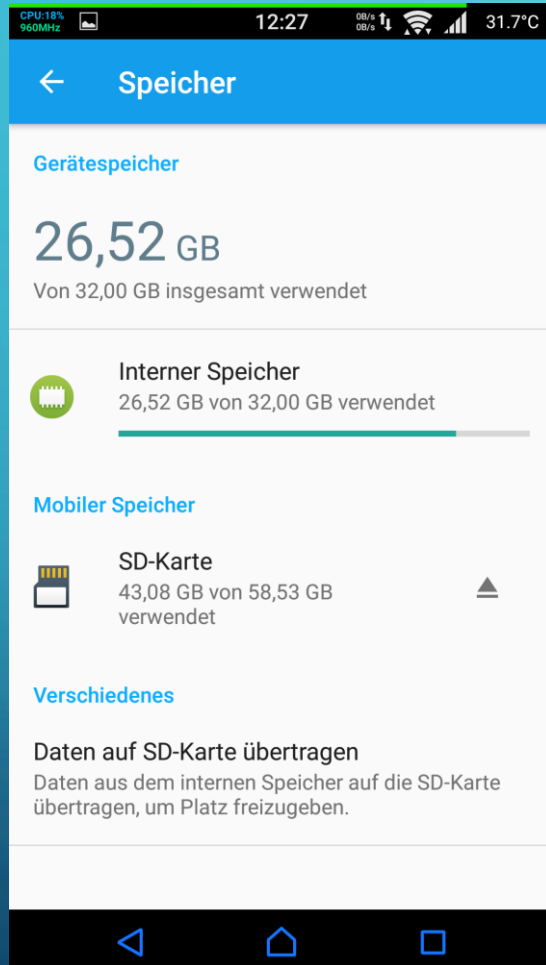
CPU:18%
960MHz
12:27
0B/s
0B/s
31.7°C

Speicher

Gerätespeicher

26,52 GB
Von 32,00 GB insgesamt verwendet

Interner Speicher
26,52 GB von 32,00 GB verwendet

Mobiler Speicher

SD-Karte
43,08 GB von 58,53 GB verwendet

Verschiedenes

Daten auf SD-Karte übertragen
Daten aus dem internen Speicher auf die SD-Karte übertragen, um Platz freizugeben.